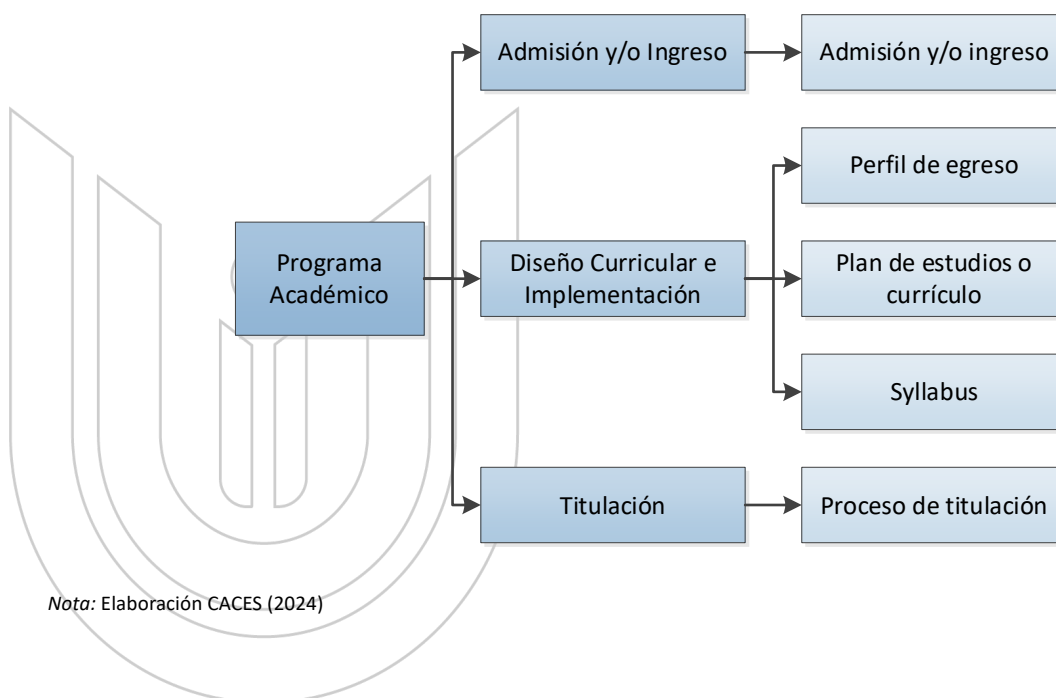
Programa Académico

Admisión y/o Ingreso

Admisión y/o ingreso

Diseño Curricular e Implementación

Perfil de egreso

Plan de estudios o currículo

Syllabus

Titulación

Proceso de titulación

*Nota:* Elaboración CACES (2024)